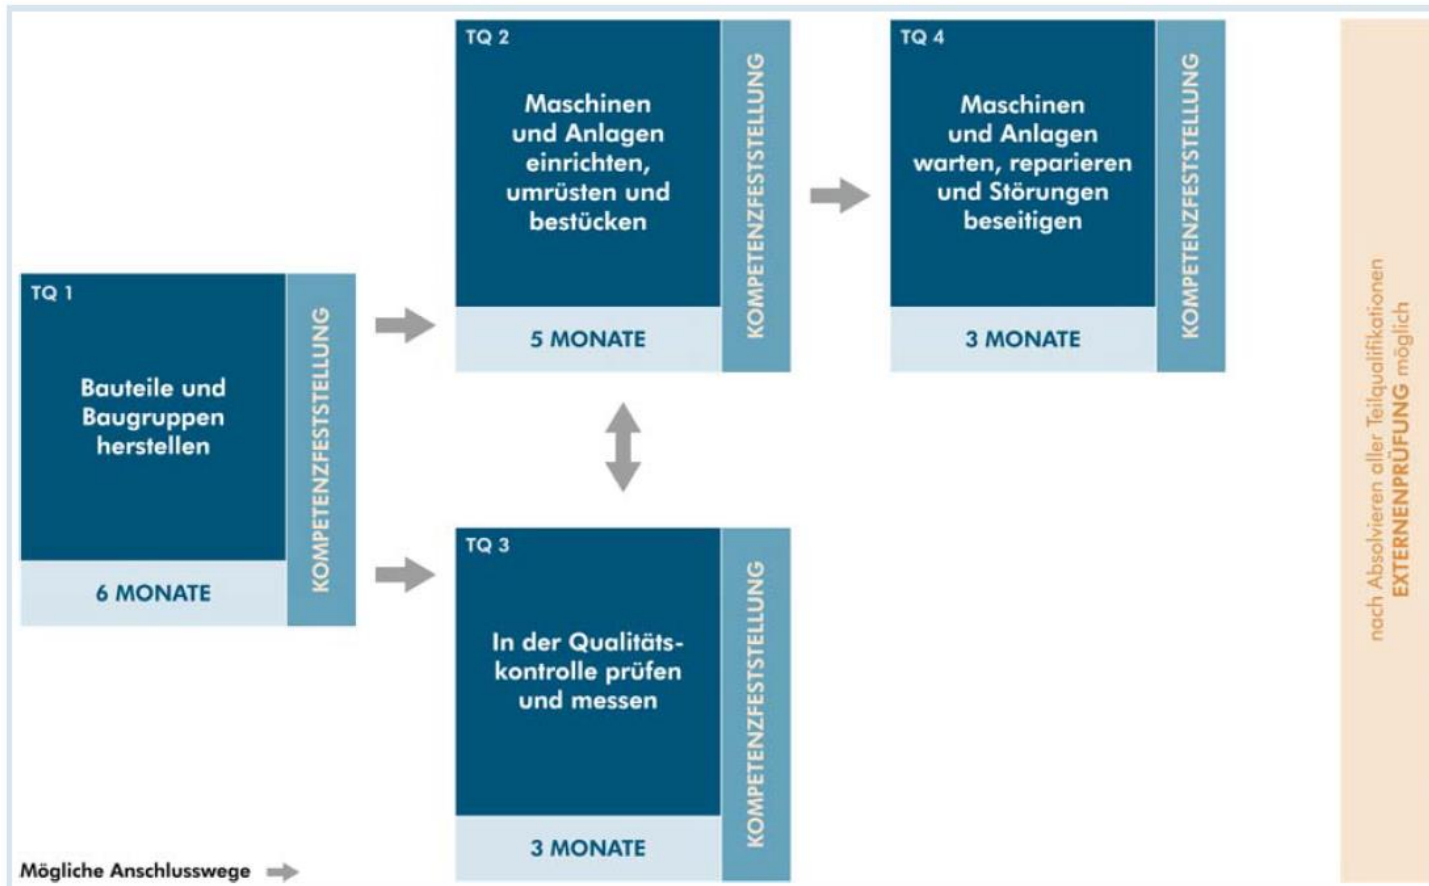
TQ 1

Bauteile und Baugruppen herstellen

6 MONATE

KOMPETENZFESTSTELLUNG

TQ 2

Maschinen und Anlagen einrichten, umrüsten und bestücken

5 MONATE

KOMPETENZFESTSTELLUNG

TQ 3

In der Qualitätskontrolle prüfen und messen

3 MONATE

KOMPETENZFESTSTELLUNG

TQ 4

Maschinen und Anlagen warten, reparieren und Störungen beseitigen

3 MONATE

KOMPETENZFESTSTELLUNG

nach Absolvieren aller Teilqualifikationen EXTERNENPRÜFUNG möglich

Mögliche Anschlusswege